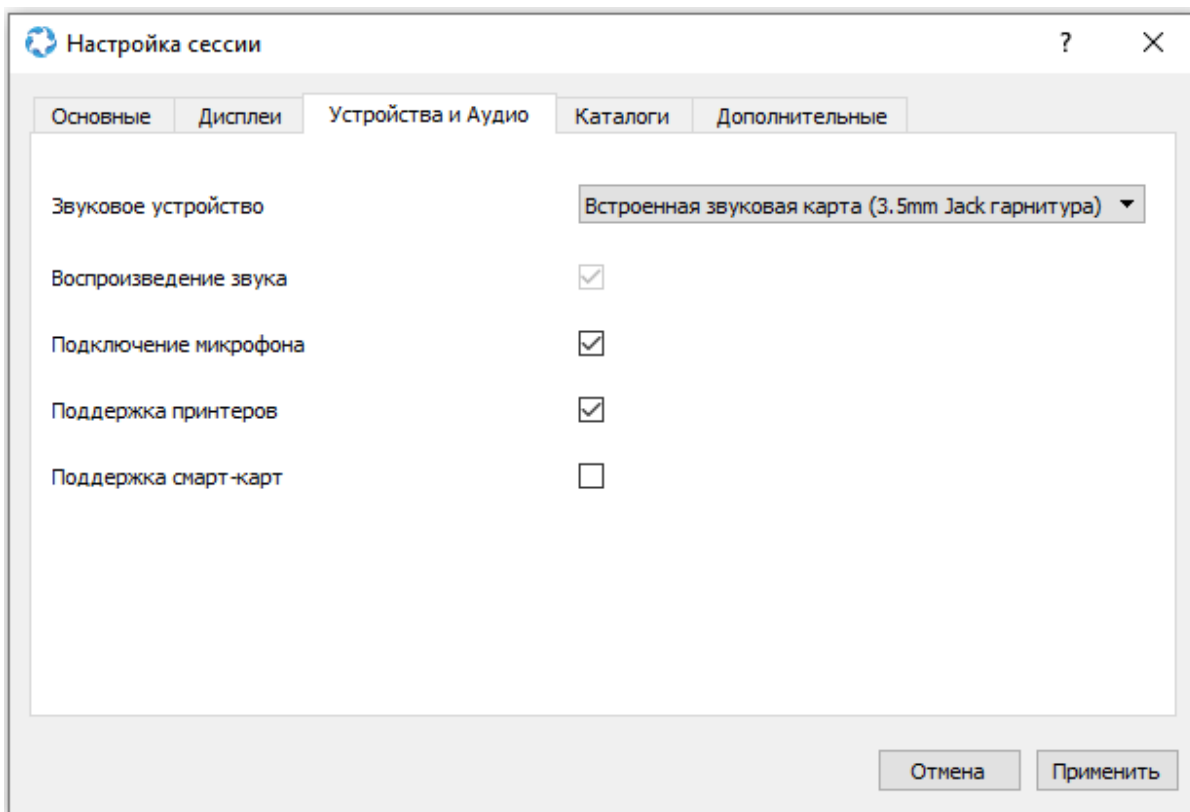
Настройка сессии

?

Основные
Дисплеи
Устройства и Аудио
Каталоги
Дополнительные

Звуковое устройство
Встроенная звуковая карта (3.5mm Jack гарнитура)

Воспроизведение звука

Подключение микрофона

Поддержка принтеров

Поддержка смарт-карт

Отмена
Применить